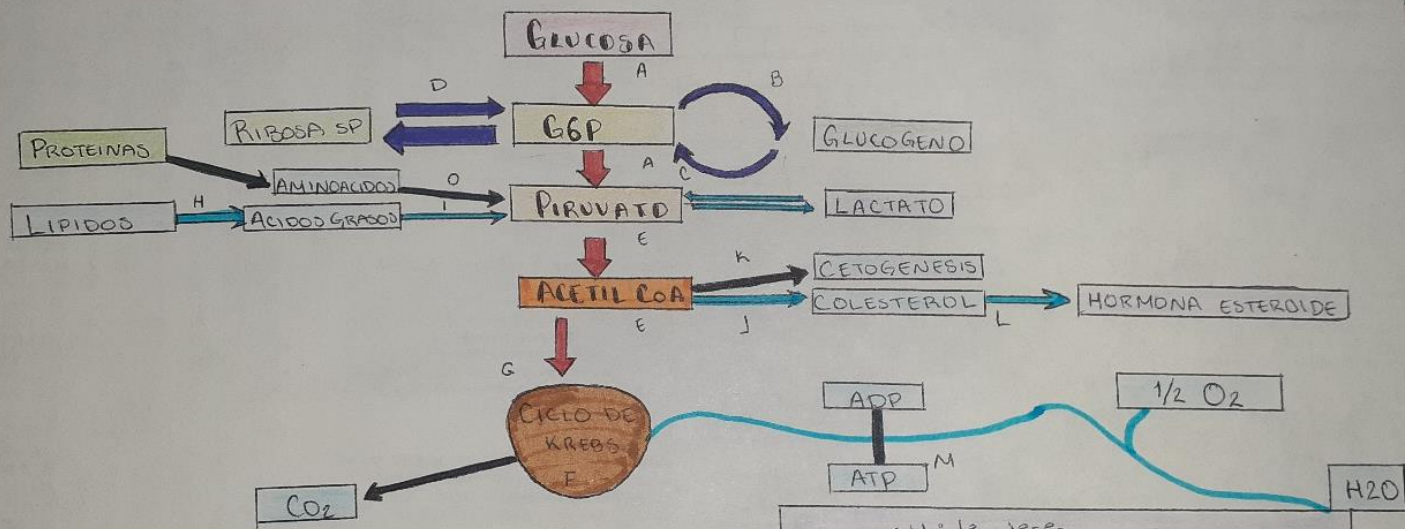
GLUCOSA
A
D
B
RIBOSA 5P
G6P
GLUCOGENO
PROTEINAS
A
C
AMINOACIDOS
O
LIPIDOS
H
ACIDOS GRASOS
I
PIRUVATO
LACTATO
E
K
CETOGENESIS
ACETIL CoA
COLESTEROL
HORMONA ESTEROIDE
E
J
L
G
CICLO DE KREBS
F
ADP
$1/2$ $O_2$
ATP
M
$CO_2$
H2O
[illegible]